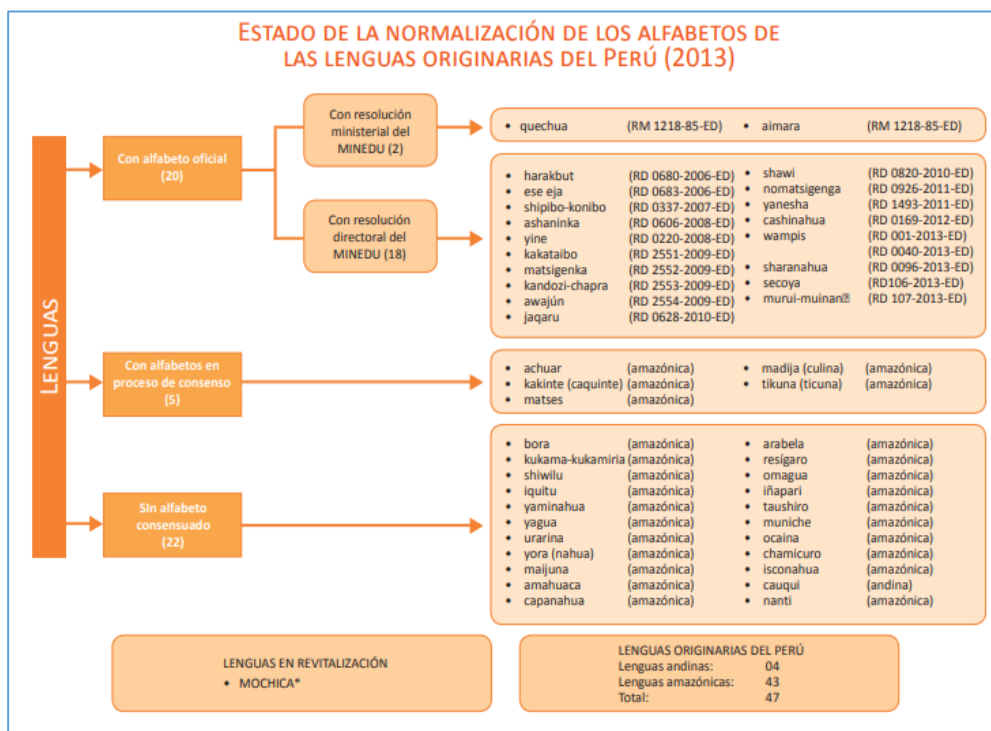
ESTADO DE LA NORMALIZACIÓN DE LOS ALFABETOS DE LAS LENGUAS ORIGINARIAS DEL PERÚ (2013)

LENGUAS

Con alfabeto oficial (20)

Con resolución ministerial del MINEDU (2)

• quechua (RM 1218-85-ED)
• aimara (RM 1218-85-ED)

Con resolución directoral del MINEDU (18)

• harakbut (RD 0680-2006-ED)
• ese eja (RD 0683-2006-ED)
• shipibo-konibo (RD 0337-2007-ED)
• ashaninka (RD 0606-2008-ED)
• yine (RD 0220-2008-ED)
• kakataibo (RD 2551-2009-ED)
• matsigenka (RD 2552-2009-ED)
• kandozi-chapra (RD 2553-2009-ED)
• awajún (RD 2554-2009-ED)
• jaqaru (RD 0628-2010-ED)

• shawi (RD 0820-2010-ED)
• nomatsigenga (RD 0926-2011-ED)
• yanesha (RD 1493-2011-ED)
• cashinahua (RD 0169-2012-ED)
• wampis (RD 001-2013-ED) (RD 0040-2013-ED)
• sharanahua (RD 0096-2013-ED)
• secoya (RD106-2013-ED)
• murui-muinan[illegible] (RD 107-2013-ED)

Con alfabetos en proceso de consenso (5)

• achuar (amazónica)
• kakinte (caquinte) (amazónica)
• matses (amazónica)
• madija (culina) (amazónica)
• tikuna (ticuna) (amazónica)

SIn alfabeto consensuado (22)

• bora (amazónica)
• kukama-kukamiria (amazónica)
• shiwilu (amazónica)
• iquitu (amazónica)
• yaminahua (amazónica)
• yagua (amazónica)
• urarina (amazónica)
• yora (nahua) (amazónica)
• maijuna (amazónica)
• amahuaca (amazónica)
• capanahua (amazónica)

• arabela (amazónica)
• resígaro (amazónica)
• omagua (amazónica)
• iñapari (amazónica)
• taushiro (amazónica)
• muniche (amazónica)
• ocaina (amazónica)
• chamicuro (amazónica)
• isconahua (amazónica)
• cauqui (andina)
• nanti (amazónica)

LENGUAS EN REVITALIZACIÓN
• MOCHICA*

LENGUAS ORIGINARIAS DEL PERÚ
| | |
|---|---|
| Lenguas andinas: | 04 |
| Lenguas amazónicas: | 43 |
| Total: | 47 |